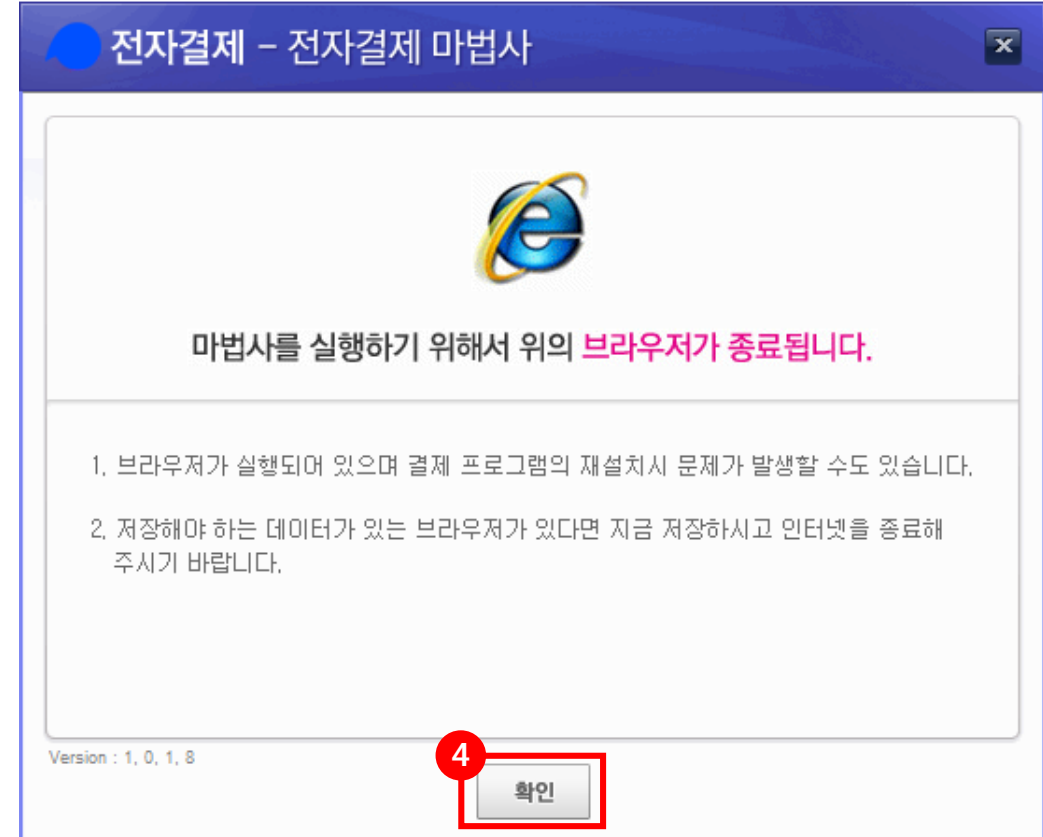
전자결제 - 전자결제 마법사

×

마법사를 실행하기 위해서 위의 브라우저가 종료됩니다.

1. 브라우저가 실행되어 있으며 결제 프로그램의 재설치시 문제가 발생할 수도 있습니다.

2. 저장해야 하는 데이터가 있는 브라우저가 있다면 지금 저장하시고 인터넷을 종료해 주시기 바랍니다.

Version : 1, 0, 1, 8

4

확인